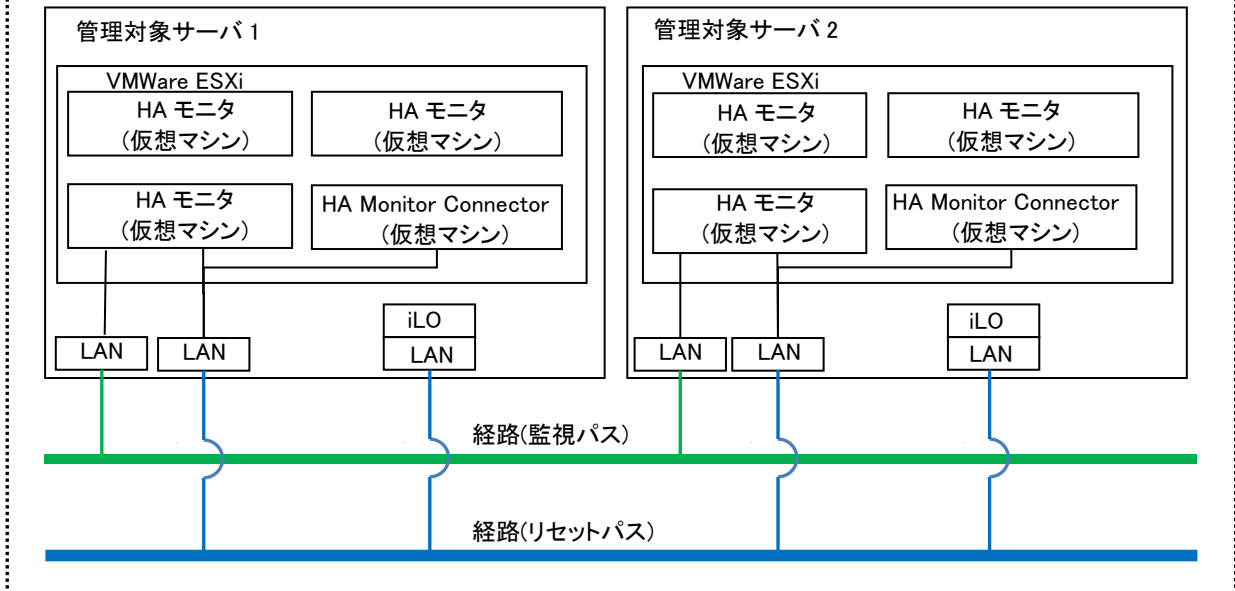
管理対象サーバ１

VMWare ESXi

HA モニタ
（仮想マシン）

HA モニタ
（仮想マシン）

HA モニタ
（仮想マシン）

HA Monitor Connector
（仮想マシン）

iLO

LAN

LAN

LAN

管理対象サーバ２

VMWare ESXi

HA モニタ
（仮想マシン）

HA モニタ
（仮想マシン）

HA モニタ
（仮想マシン）

HA Monitor Connector
（仮想マシン）

iLO

LAN

LAN

LAN

経路(監視パス）

経路(リセットパス）